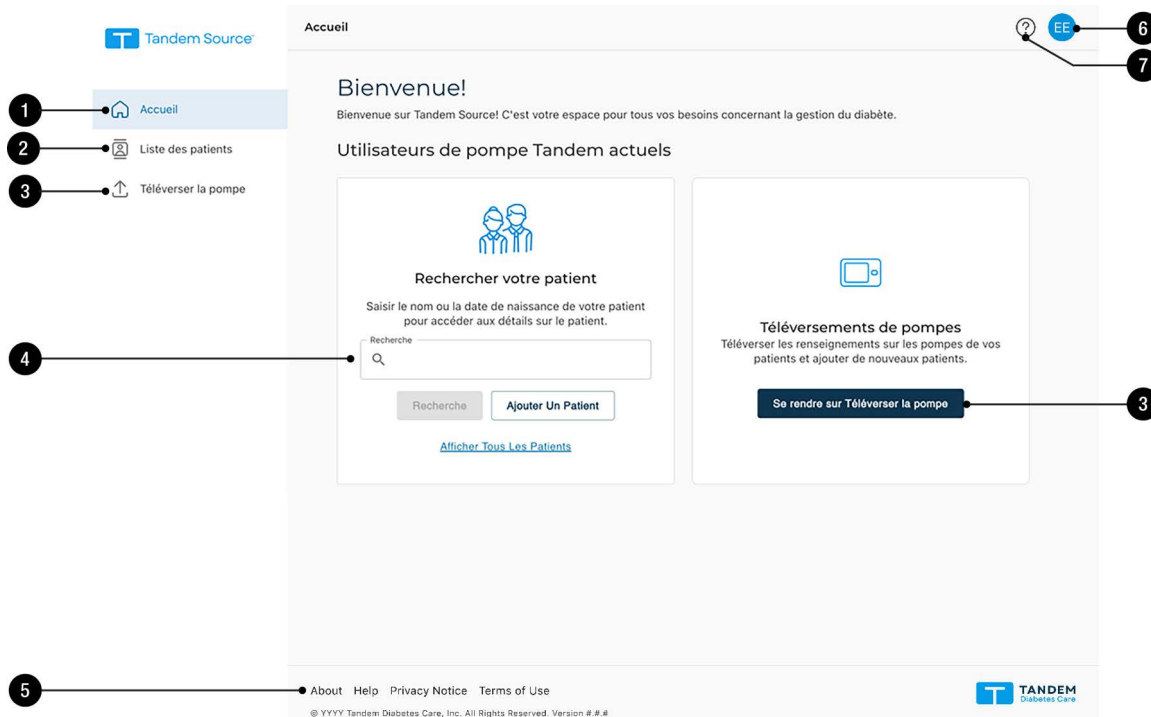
Tandem Source

Accueil

EE

6

7

1 Accueil

2 Liste des patients

3 Téléverser la pompe

Bienvenue!

Bienvenue sur Tandem Source! C'est votre espace pour tous vos besoins concernant la gestion du diabète.

Utilisateurs de pompe Tandem actuels

Rechercher votre patient

Saisir le nom ou la date de naissance de votre patient pour accéder aux détails sur le patient.

4

Recherche

Recherche

Ajouter Un Patient

Afficher Tous Les Patients

Téléversements de pompes

Téléverser les renseignements sur les pompes de vos patients et ajouter de nouveaux patients.

Se rendre sur Téléverser la pompe

3

5

About Help Privacy Notice Terms of Use

© YYYY Tandem Diabetes Care, Inc. All Rights Reserved. Version #.#.#

TANDEM Diabetes Care